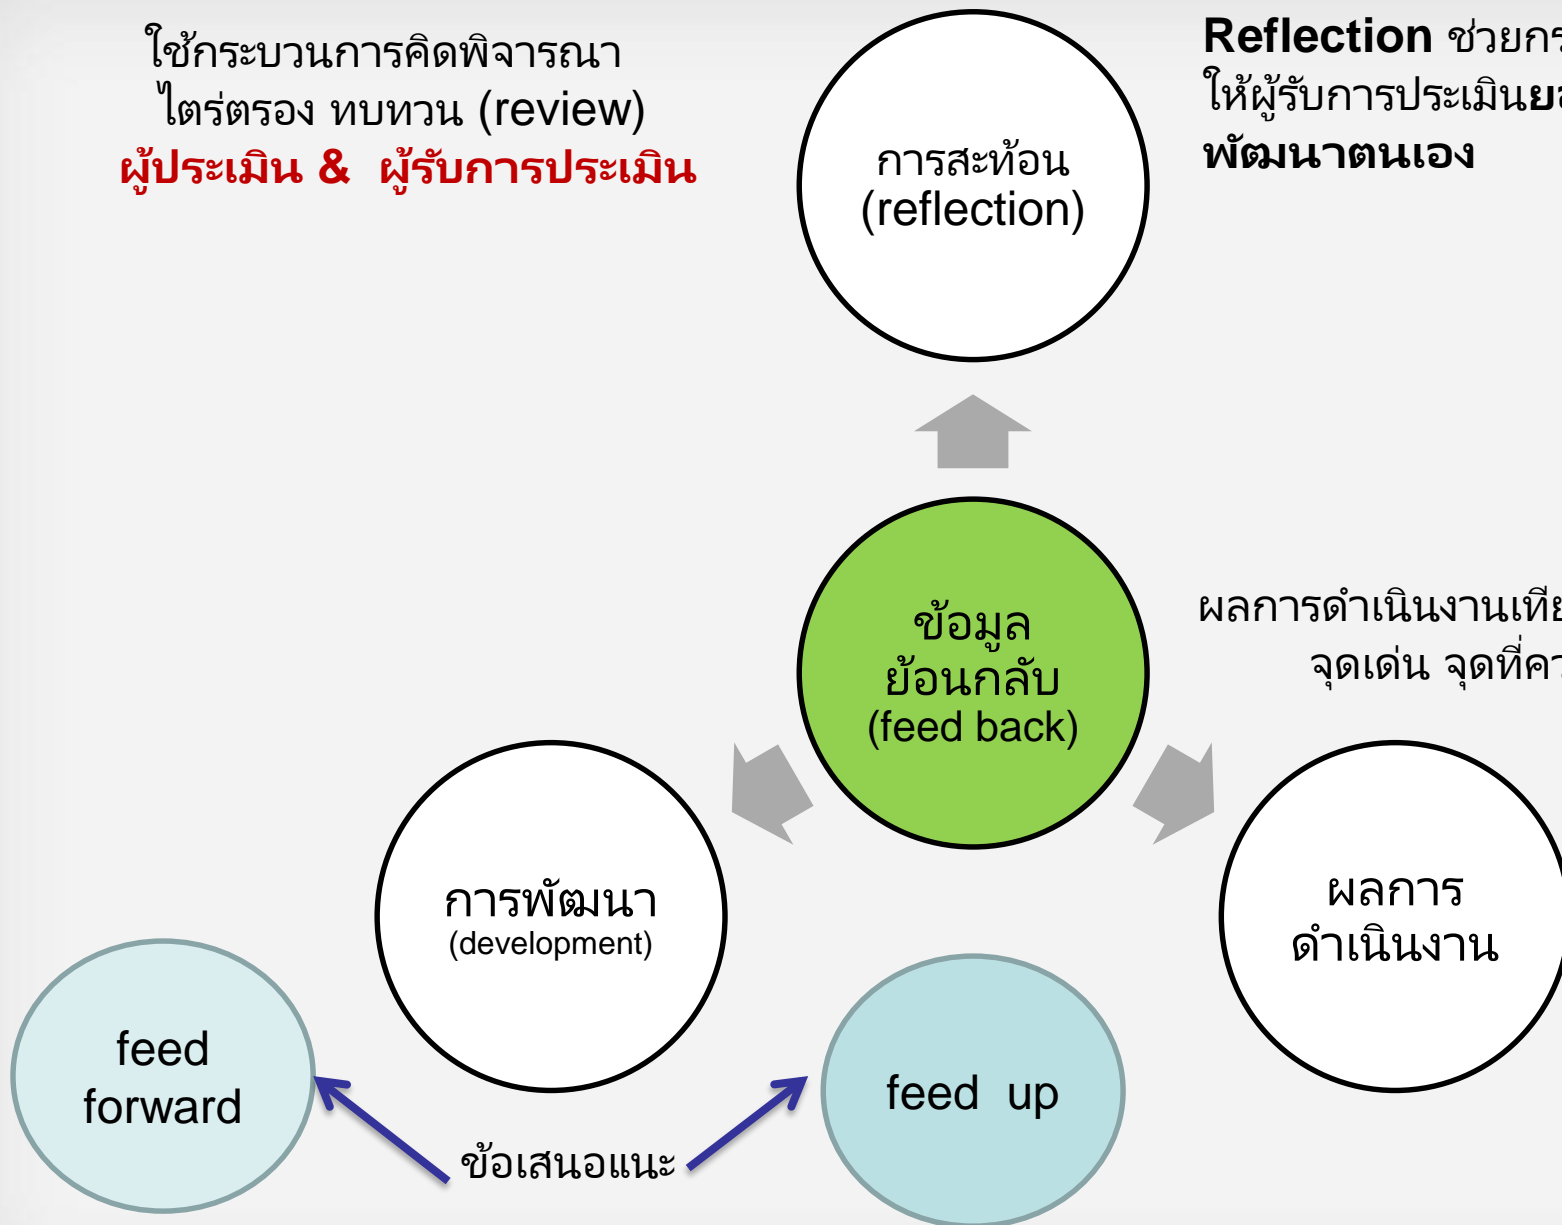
ใช้กระบวนการคิดพิจารณา ไตร่ตรอง ทบทวน (review)
ผู้ประเมิน & ผู้รับการประเมิน

Reflection ช่วยกา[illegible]
ให้ผู้รับการประเมินย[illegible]
พัฒนาตนเอง

การสะท้อน
(reflection)

ข้อมูล
ย้อนกลับ
(feed back)

ผลการดำเนินงานเที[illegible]
จุดเด่น จุดที่ค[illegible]

การพัฒนา
(development)

ผลการ
ดำเนินงาน

feed
forward

feed up

ข้อเสนอแนะ